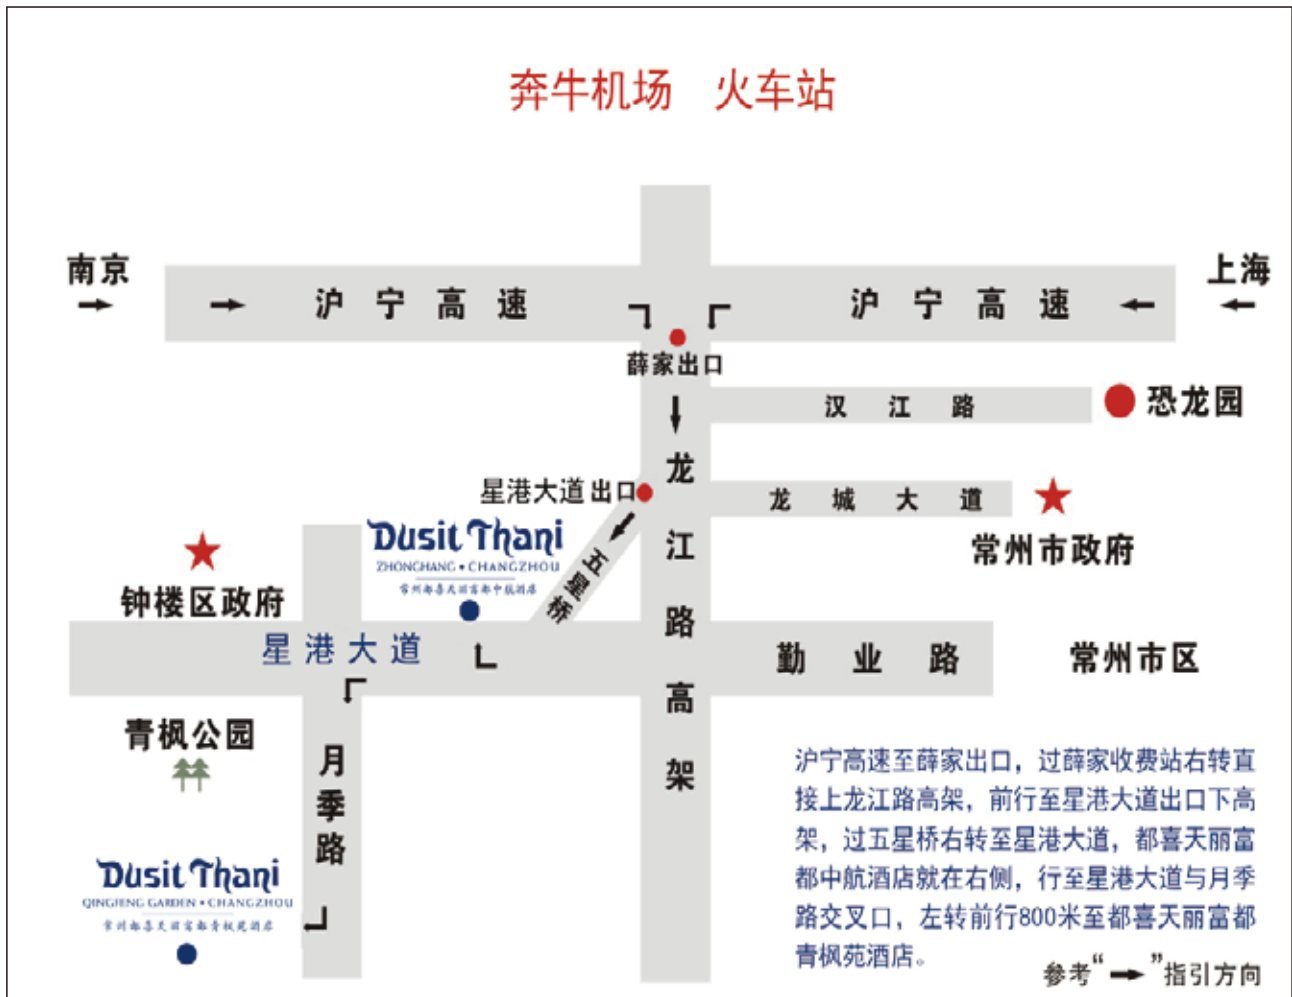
奔牛机场　火车站

南京

沪 宁 高 速

沪 宁 高 速

上海

薛家出口

汉 江 路

恐龙园

星港大道出口

龙 城 大 道

常州市政府

龙江路高架

Dusit Thani
ZHONGHANG • CHANGZHOU
常州都喜天丽富都中航酒店

五星桥

钟楼区政府

星 港 大 道

勤 业 路

常州市区

青枫公园

月季路

Dusit Thani
QINGFENG GARDEN • CHANGZHOU
常州都喜天丽富都青枫苑酒店

沪宁高速至薛家出口，过薛家收费站右转直接上龙江路高架，前行至星港大道出口下高架，过五星桥右转至星港大道，都喜天丽富都中航酒店就在右侧，行至星港大道与月季路交叉口，左转前行800米至都喜天丽富都青枫苑酒店。

参考“ ”指引方向